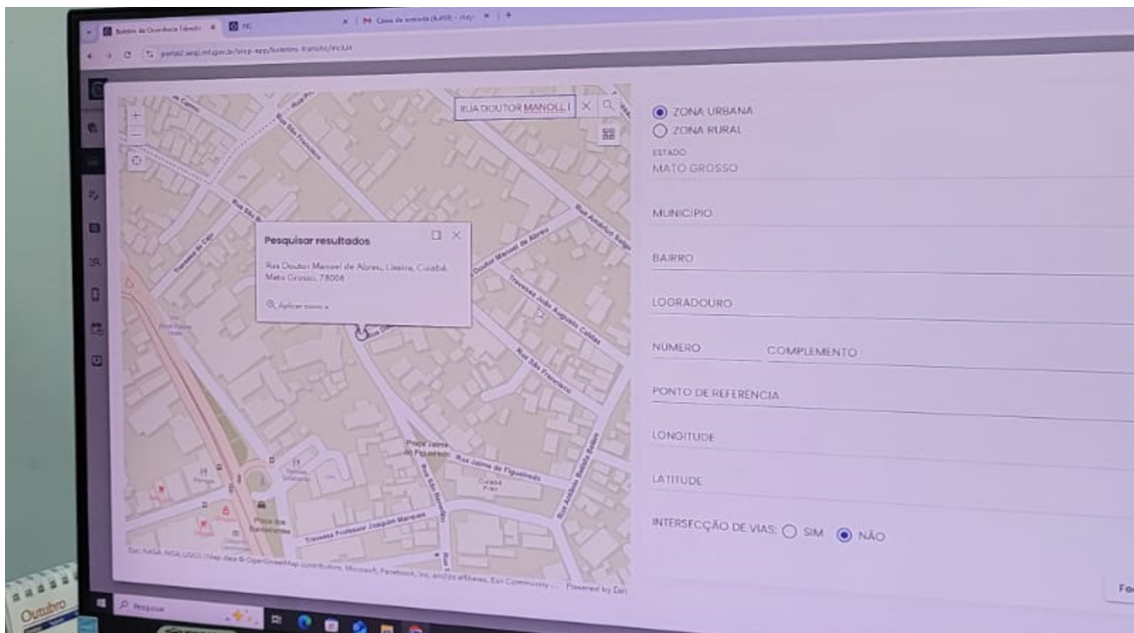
Boletim de Ocorrência Talonário
Caixa de entrada
portal2.sesp.mt.gov.br/sesp-app/boletims_transito/incluir

RUA DOUTOR MANOEL I

Pesquisar resultados
Rua Doutor Manoel de Abreu, Lixeira, Cuiabá, Mato Grosso, 78008
Aplicar zoom a

Rua São Francisco
Rua Doutor Manoel de Abreu
Travessa João Augusto Caldas
Rua São Francisco
Praça Jaime de Figueiredo
Rua Jaime de Figueiredo
Travessa Professor Joaquim Marques
Praça dos Bandeirantes
Rua Antônio Borges

Esri, NASA, NGA, USGS | Map data © OpenStreetMap contributors, Microsoft, Facebook, Inc. and its affiliates, Esri Community ... Powered by Esri

ZONA URBANA
ZONA RURAL
ESTADO
MATO GROSSO
MUNICÍPIO
BAIRRO
LOGRADOURO
NÚMERO
COMPLEMENTO
PONTO DE REFERÊNCIA
LONGITUDE
LATITUDE
INTERSECÇÃO DE VIAS: SIM NÃO

Outubro
Pesquisar